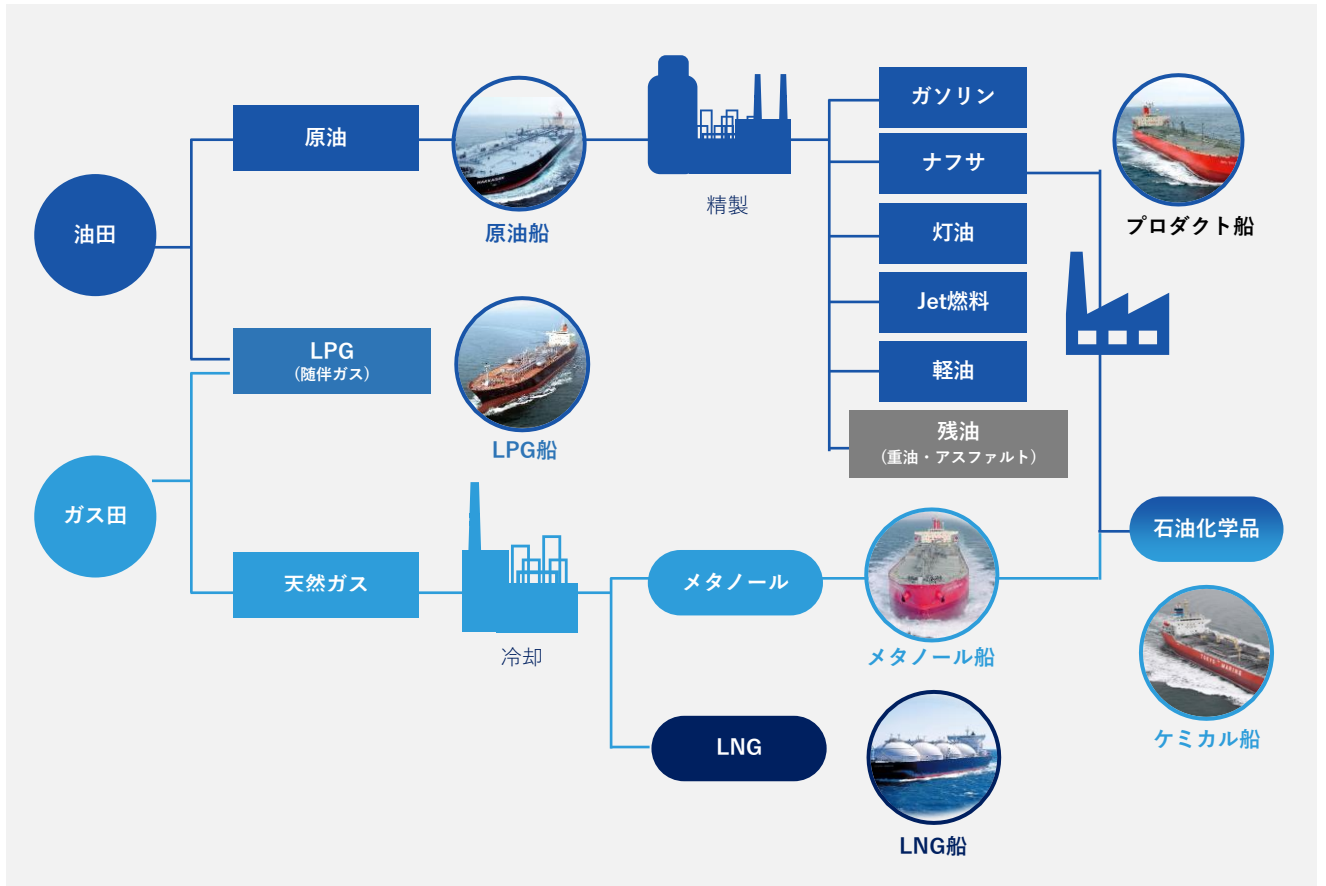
油田

原油

原油船

精製

ガソリン

ナフサ

灯油

Jet燃料

軽油

残油
（重油・アスファルト）

プロダクト船

LPG
（随伴ガス）

LPG船

ガス田

天然ガス

冷却

メタノール

メタノール船

石油化学品

ケミカル船

LNG

LNG船